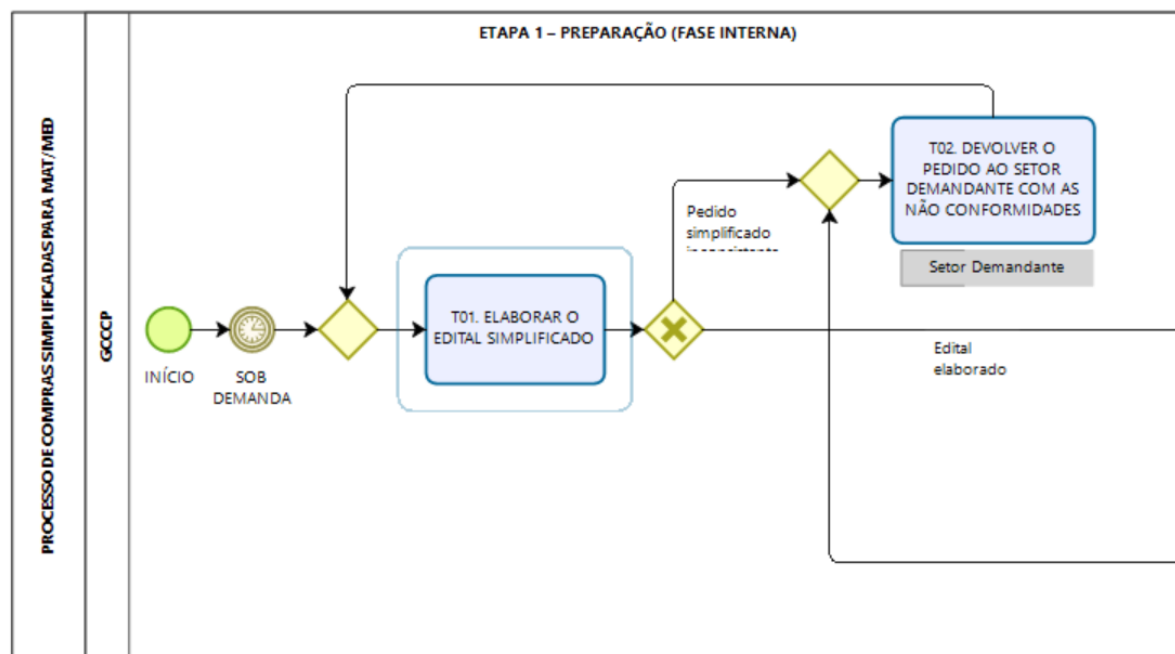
PROCESSO DE COMPRAS SIMPLIFICADAS PARA MAT/MED

GCCCP

ETAPA 1 – PREPARAÇÃO (FASE INTERNA)

INÍCIO

SOB DEMANDA

T01. ELABORAR O EDITAL SIMPLIFICADO

Pedido simplificado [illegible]

T02. DEVOLVER O PEDIDO AO SETOR DEMANDANTE COM AS NÃO CONFORMIDADES

Setor Demandante

Edital elaborado